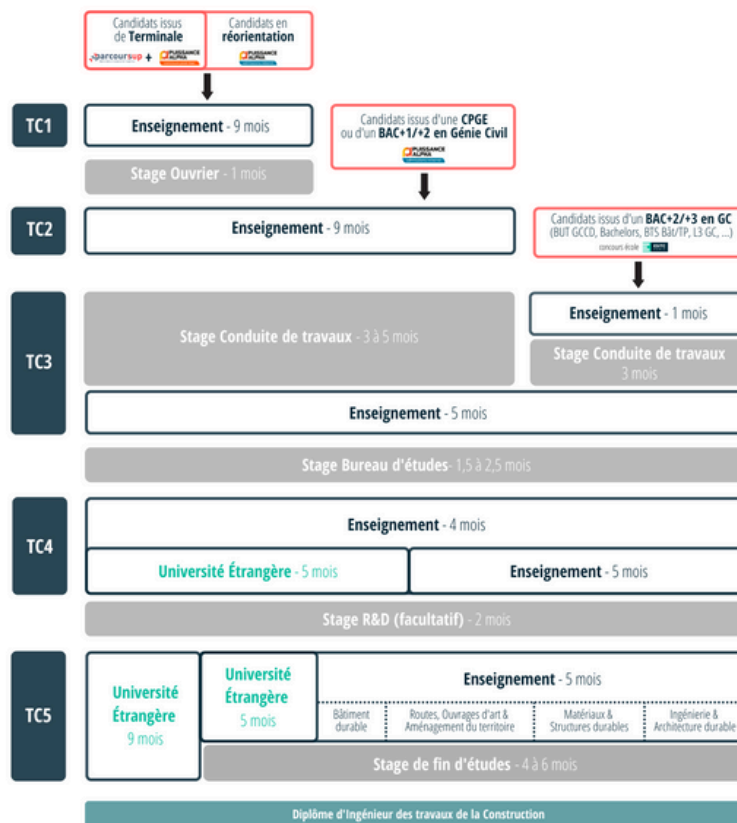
Candidats issus de **Terminale**
parcoursup + PUISSANCE ALPHA

Candidats en **réorientation**
PUISSANCE ALPHA

TC1

**Enseignement** - 9 mois

Stage Ouvrier - 1 mois

Candidats issus d'une **CPGE** ou d'un **BAC+1/+2 en Génie Civil**
PUISSANCE ALPHA

TC2

**Enseignement** - 9 mois

Candidats issus d'un **BAC+2/+3 en GC** (BUT GCCD, Bachelors, BTS Bât/TP, L3 GC, ...)
concours école

TC3

Stage Conduite de travaux - 3 à 5 mois

**Enseignement** - 1 mois

Stage Conduite de travaux 3 mois

**Enseignement** - 5 mois

Stage Bureau d'études- 1,5 à 2,5 mois

TC4

**Enseignement** - 4 mois

Université Étrangère - 5 mois

**Enseignement** - 5 mois

Stage R&D (facultatif) - 2 mois

TC5

Université Étrangère 9 mois

Université Étrangère 5 mois

**Enseignement** - 5 mois

| Bâtiment durable | Routes, Ouvrages d'art & Aménagement du territoire | Matériaux & Structures durables | Ingénierie & Architecture durable |
|---|---|---|---|

Stage de fin d'études - 4 à 6 mois

Diplôme d'Ingénieur des travaux de la Construction